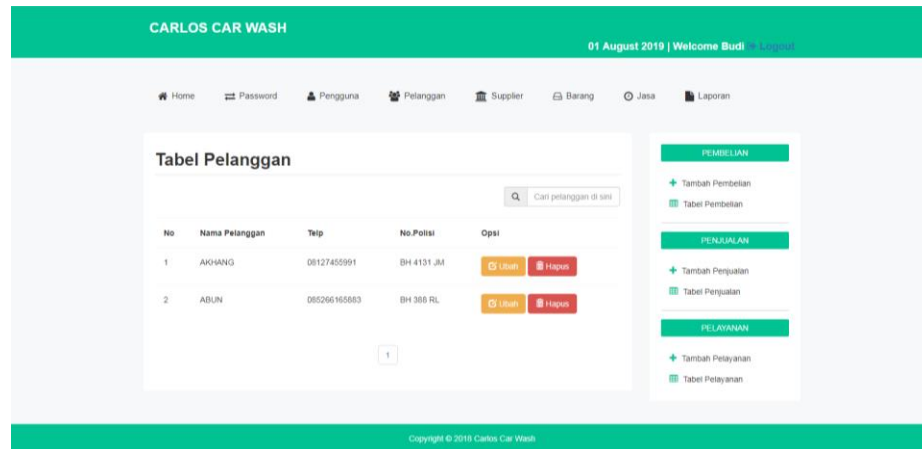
CARLOS CAR WASH

01 August 2019 | Welcome Budi Logout

Home Password Pengguna Pelanggan Supplier Barang Jasa Laporan

Tabel Pelanggan

Cari pelanggan di sini

| No | Nama Pelanggan | Telp | No.Polisi | Opsi |
|---|---|---|---|---|
| 1 | AKHANG | 08127455991 | BH 4131 JM | Ubah Hapus |
| 2 | ABUN | 085266165683 | BH 388 RL | Ubah Hapus |

1

PEMBELIAN

Tambah Pembelian

Tabel Pembelian

PENJUALAN

Tambah Penjualan

Tabel Penjualan

PELAYANAN

Tambah Pelayanan

Tabel Pelayanan

Copyright © 2018 Carlos Car Wash